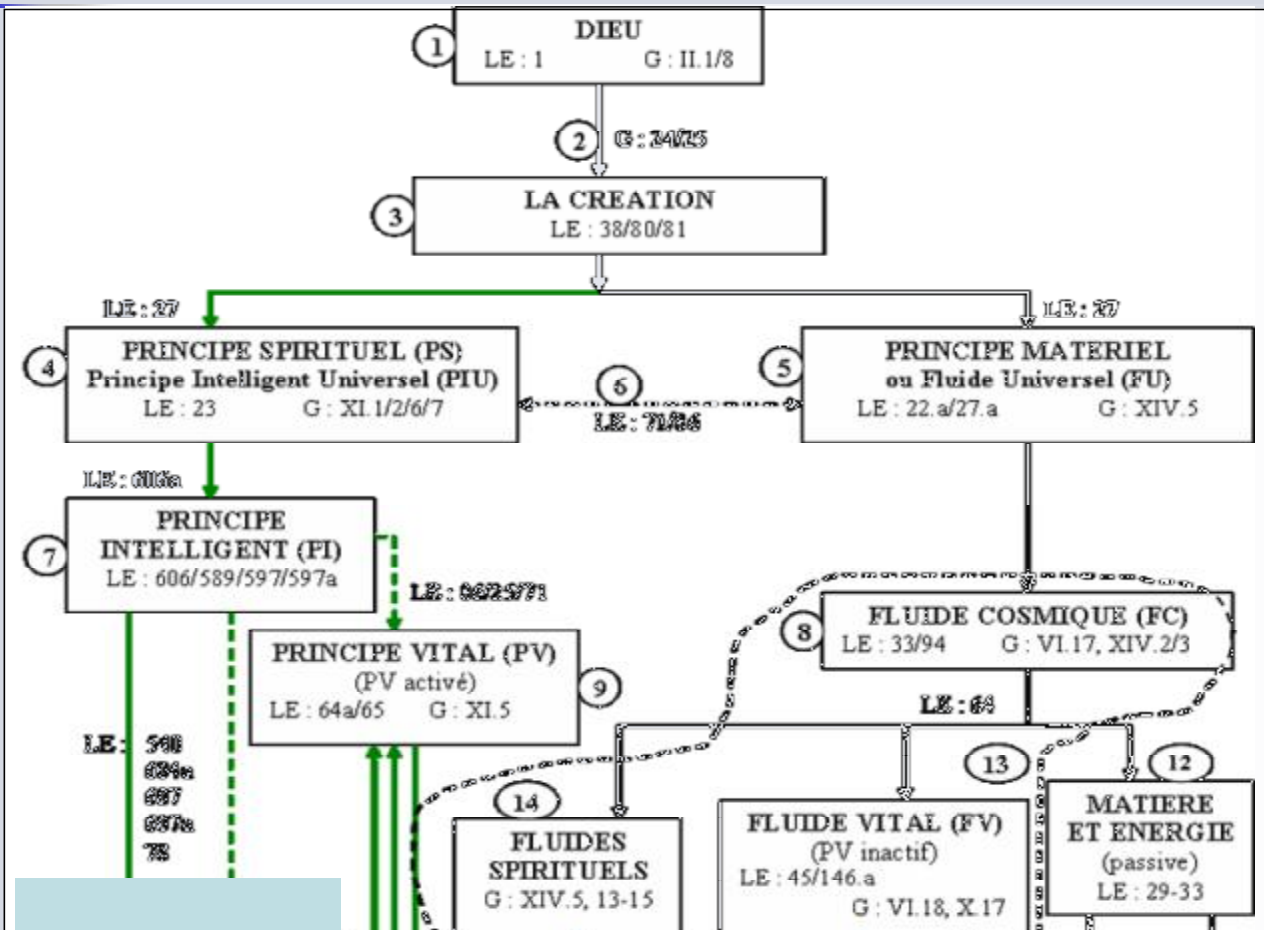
1
DIEU
LE : 1 G : II.1/8

2 G : 24/25

3
LA CREATION
LE : 38/80/81

LE : 27

LE : 27

4
PRINCIPE SPIRITUEL (PS)
Principe Intelligent Universel (PIU)
LE : 23 G : XI.1/2/6/7

6
LE : 71/86

5
PRINCIPE MATERIEL
ou Fluide Universel (FU)
LE : 22.a/27.a G : XIV.5

LE : 606a

7
PRINCIPE
INTELLIGENT (PI)
LE : 606/589/597/597a

LE : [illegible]

8
FLUIDE COSMIQUE (FC)
LE : 33/94 G : VI.17, XIV.2/3

PRINCIPE VITAL (PV)
(PV activé)
LE : 64a/65 G : XI.5
9

LE : 64

LE : 540
604a
607
607a
78

13

12

14

FLUIDES
SPIRITUELS
G : XIV.5, 13-15

FLUIDE VITAL (FV)
(PV inactif)
LE : 45/146.a
G : VI.18, X.17

MATIERE
ET ENERGIE
(passive)
LE : 29-33